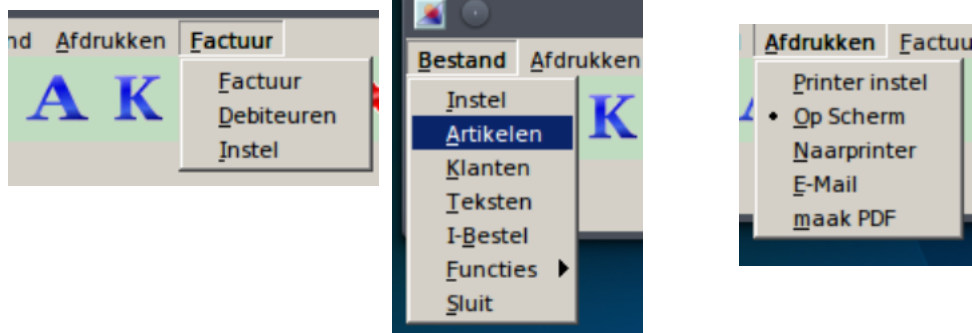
nd Afdrukken Factuur

Factuur
Debiteuren
Instel

A K

Bestand Afdrukken

Instel
Artikelen
Klanten
Teksten
I-Bestel
Functies
Sluit

K

Afdrukken Factu

Printer instel
• Op Scherm
Naarprinter
E-Mail
maak PDF